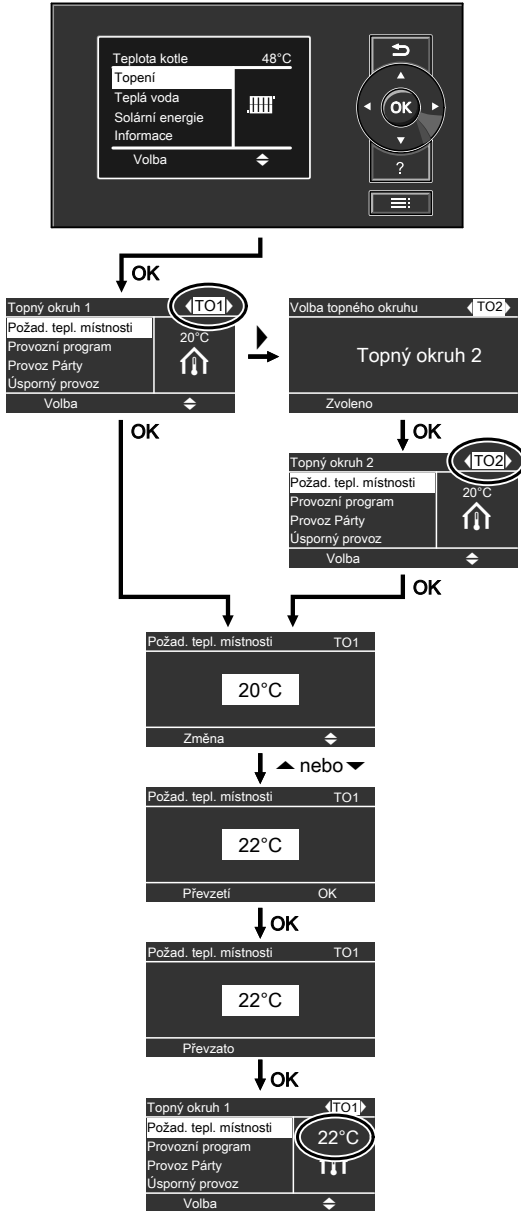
Teplota kotle 48°C
Topení
Teplá voda
Solární energie
Informace
Volba

OK
?

OK

Topný okruh 1 TO1
Požad. tepl. místnosti
Provozní program
Provoz Párty
Úsporný provoz
20°C
Volba

Volba topného okruhu TO2
Topný okruh 2
Zvoleno

OK

OK

Topný okruh 2 TO2
Požad. tepl. místnosti
Provozní program
Provoz Párty
Úsporný provoz
20°C
Volba

OK

Požad. tepl. místnosti TO1
20°C
Změna

nebo

Požad. tepl. místnosti TO1
22°C
Převzetí OK

OK

Požad. tepl. místnosti TO1
22°C
Převzato

OK

Topný okruh 1 TO1
Požad. tepl. místnosti
Provozní program
Provoz Párty
Úsporný provoz
22°C
Volba